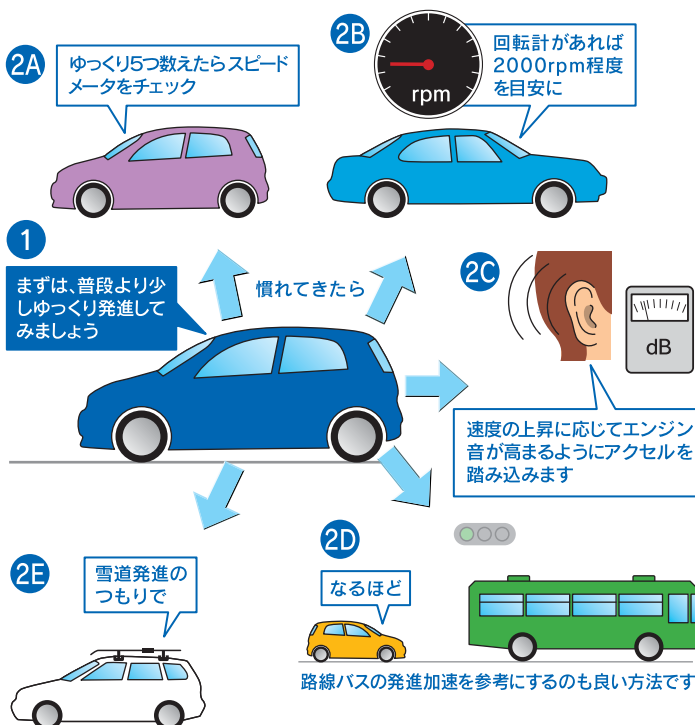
2A
ゆっくり5つ数えたらスピードメータをチェック

2B
rpm
回転計があれば2000rpm程度を目安に

1
まずは、普段より少しゆっくり発進してみましょう

慣れてきたら

2C
dB
速度の上昇に応じてエンジン音が高まるようにアクセルを踏み込みます

2D
なるほど

路線バスの発進加速を参考にするのも良い方法です

2E
雪道発進のつもりで